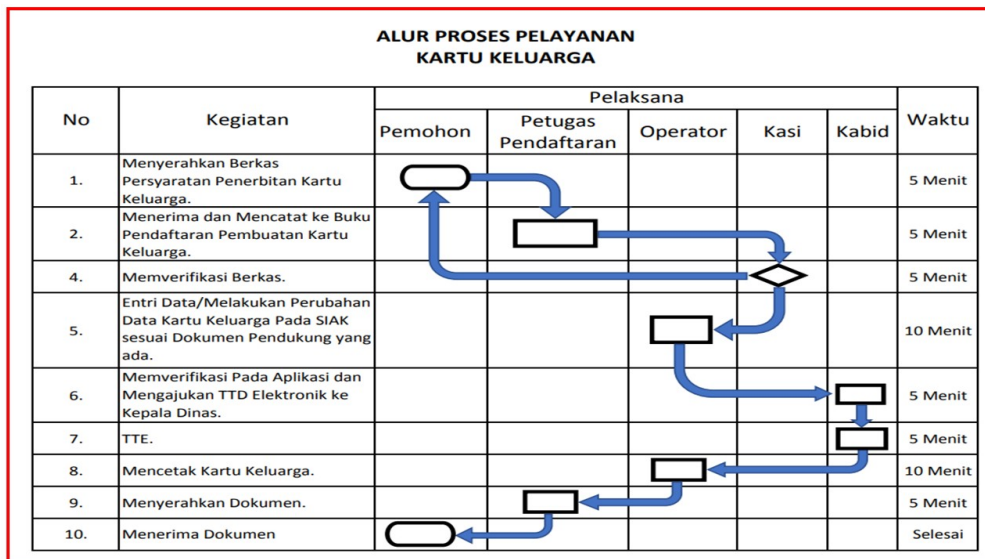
ALUR PROSES PELAYANAN
KARTU KELUARGA

| No | Kegiatan | Pemohon | Petugas Pendaftaran | Operator | Kasi | Kabid | Waktu |
|---|---|---|---|---|---|---|---|
| | | Pelaksana | | | | | |
| 1. | Menyerahkan Berkas Persyaratan Penerbitan Kartu Keluarga. | | | | | | 5 Menit |
| 2. | Menerima dan Mencatat ke Buku Pendaftaran Pembuatan Kartu Keluarga. | | | | | | 5 Menit |
| 4. | Memverifikasi Berkas. | | | | | | 5 Menit |
| 5. | Entri Data/Melakukan Perubahan Data Kartu Keluarga Pada SIAK sesuai Dokumen Pendukung yang ada. | | | | | | 10 Menit |
| 6. | Memverifikasi Pada Aplikasi dan Mengajukan TTD Elektronik ke Kepala Dinas. | | | | | | 5 Menit |
| 7. | TTE. | | | | | | 5 Menit |
| 8. | Mencetak Kartu Keluarga. | | | | | | 10 Menit |
| 9. | Menyerahkan Dokumen. | | | | | | 5 Menit |
| 10. | Menerima Dokumen | | | | | | Selesai |